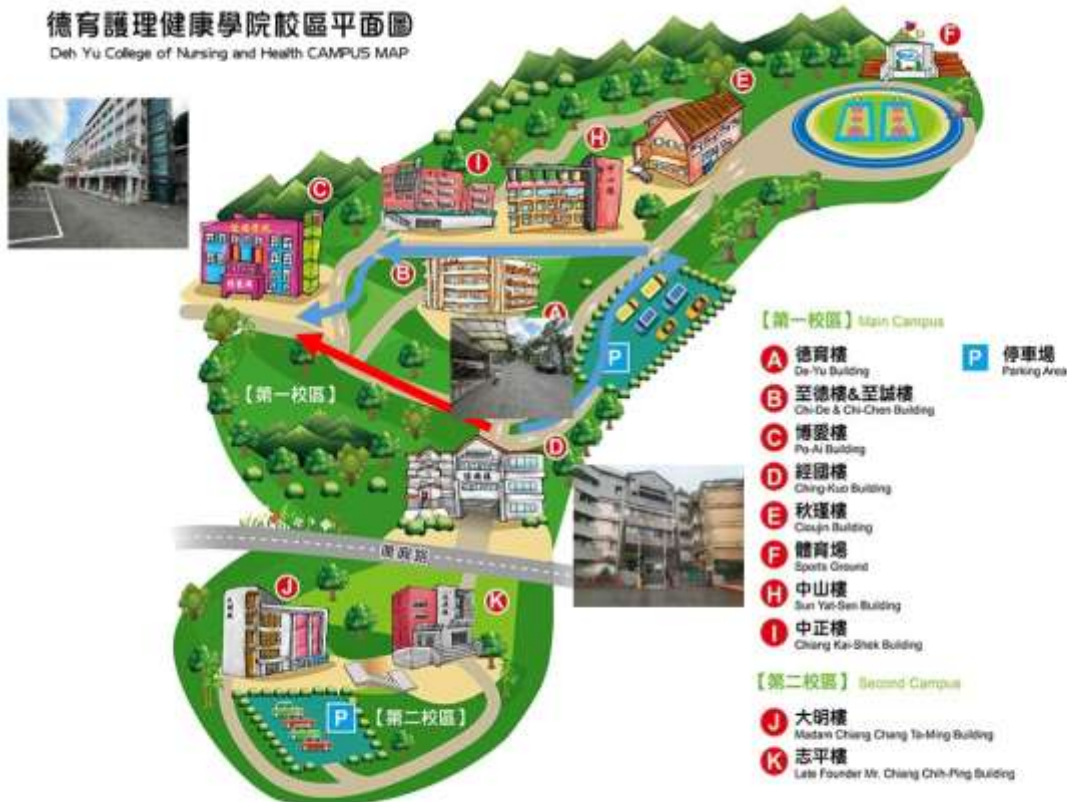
德育護理健康學院校區平面圖
Deh Yu College of Nursing and Health CAMPUS MAP

F
E
H
I
C
B
A
P
D
【第一校區】
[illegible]路
J
K
P 【第二校區】

【第一校區】 Main Campus
A 德育樓 De-Yu Building
B 至德樓&至誠樓 Chi-De & Chi-Chen Building
C 博愛樓 Po-Ai Building
D 經國樓 Ching-Kuo Building
E 秋瑾樓 Cioujin Building
F 體育場 Sports Ground
H 中山樓 Sun Yat-Sen Building
I 中正樓 Chiang Kai-Shek Building
P 停車場 Parking Area

【第二校區】 Second Campus
J 大明樓 Madam Chiang Chang Ta-Ming Building
K 志平樓 Late Founder Mr. Chiang Chih-Ping Building